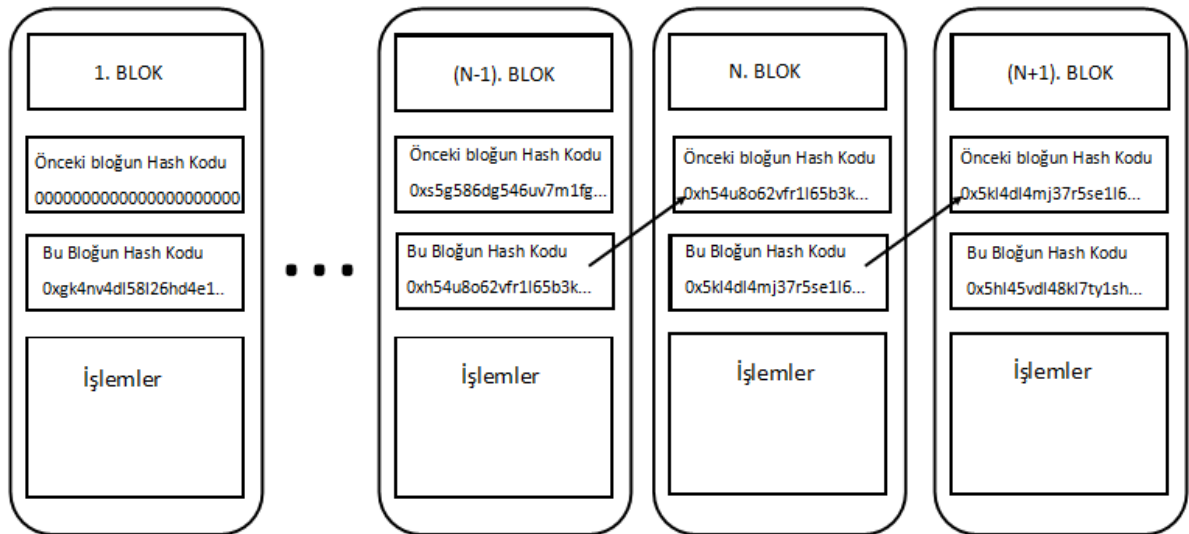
1. BLOK

Önceki bloğun Hash Kodu
0000000000000000000000

Bu Bloğun Hash Kodu
0xgk4nv4dl58l26hd4e1..

İşlemler

...

(N-1). BLOK

Önceki bloğun Hash Kodu
0xs5g586dg546uv7m1fg...

Bu Bloğun Hash Kodu
0xh54u8o62vfr1l65b3k...

İşlemler

N. BLOK

Önceki bloğun Hash Kodu
0xh54u8o62vfr1l65b3k...

Bu Bloğun Hash Kodu
0x5kl4dl4mj37r5se1l6...

İşlemler

(N+1). BLOK

Önceki bloğun Hash Kodu
0x5kl4dl4mj37r5se1l6...

Bu Bloğun Hash Kodu
0x5hl45vdl48kl7ty1sh...

İşlemler